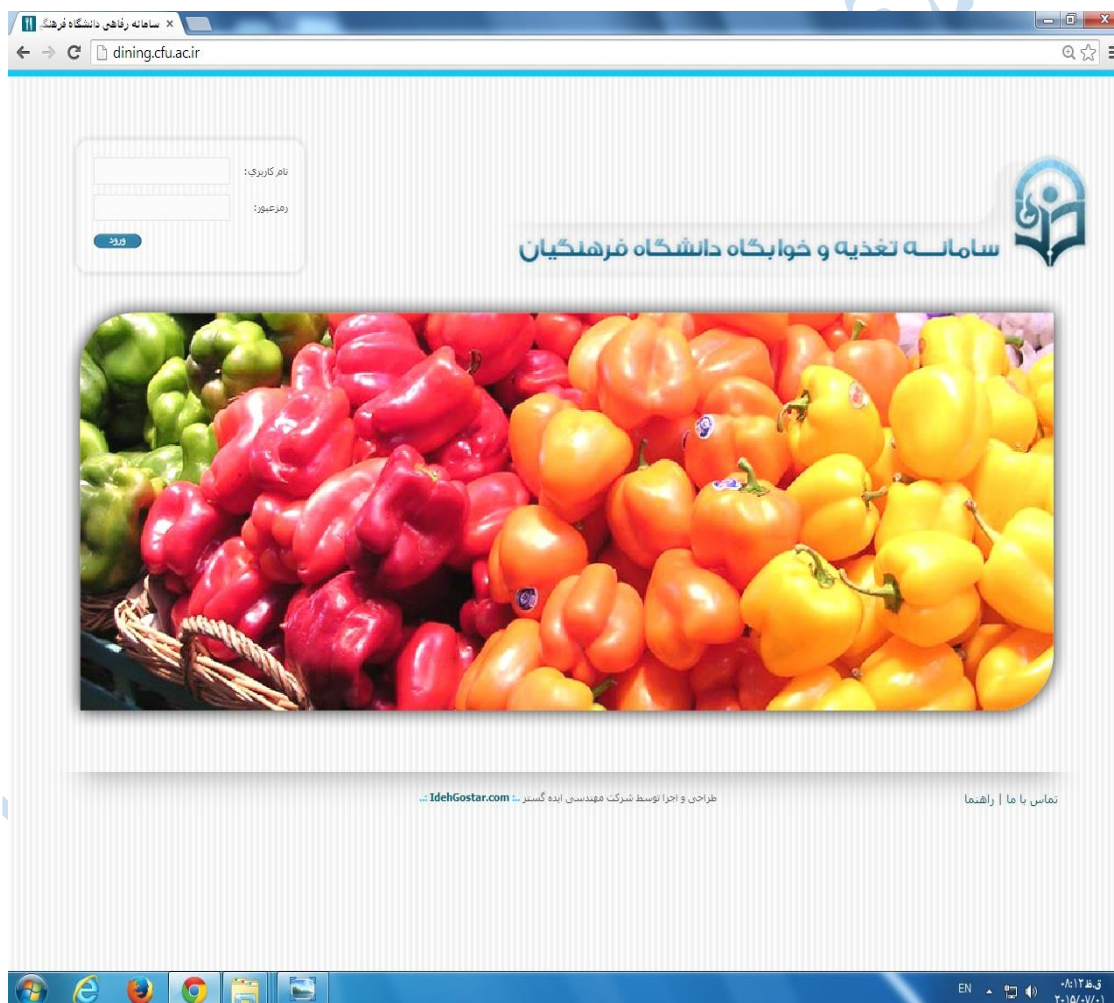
سامانه رفاهی دانشگاه فرهنگ ×

dining.cfu.ac.ir

نام کاربری:

رمزعبور:

ورود

سامانـــه تغذیه و خوابگاه دانشگاه فرهنگیان

تماس با ما | راهنما

طراحی و اجرا توسط شرکت مهندسی ایده گستر .:: IdehGostar.com ::.

EN

ق.ظ ۰۸:۱۲
۲۰۱۵/۰۷/۰۱